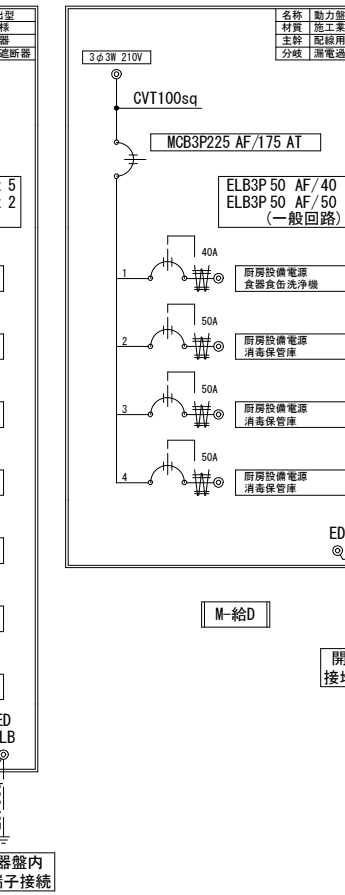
器型
様
器
遮断器

5
2

ED
LB

器盤内
端子接続

名称 動力盤
材質 施工業
主幹 配線用
分岐 漏電遮

3φ3W 210V

CVT100sq

MCB3P225 AF/175 AT

ELB3P 50 AF/40
ELB3P 50 AF/50
(一般回路)

1
40A
厨房設備電源
食器食缶洗浄機

2
50A
厨房設備電源
消毒保管庫

3
50A
厨房設備電源
消毒保管庫

4
50A
厨房設備電源
消毒保管庫

ED

M-給D

開
接地